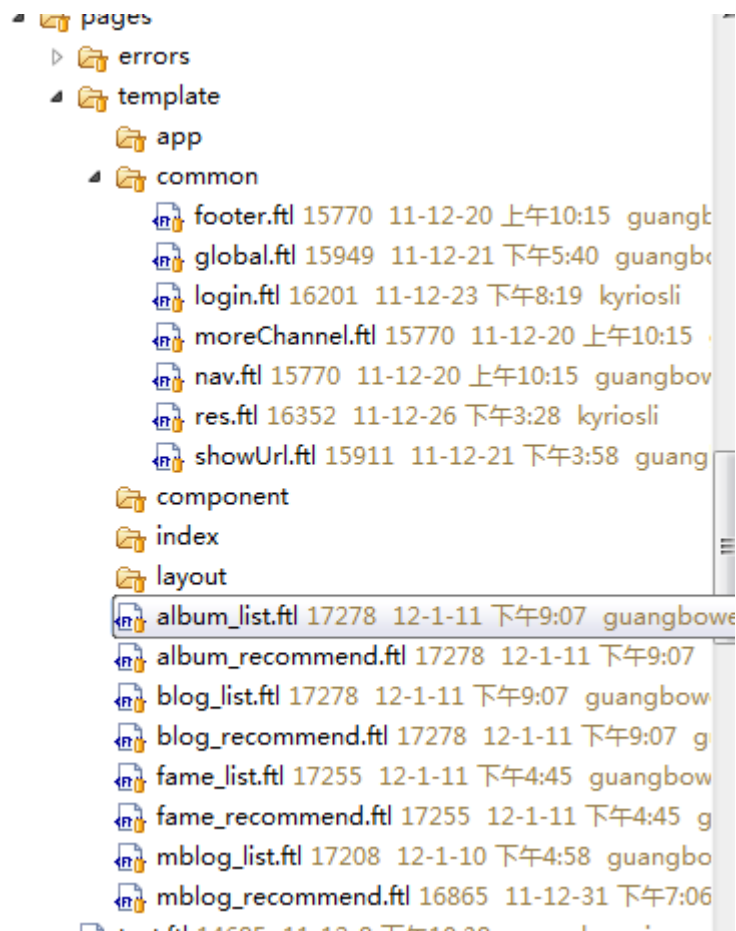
pages
errors
template
app
common
footer.ftl 15770 11-12-20 上午10:15 guangb
global.ftl 15949 11-12-21 下午5:40 guangbo
login.ftl 16201 11-12-23 下午8:19 kyriosli
moreChannel.ftl 15770 11-12-20 上午10:15
nav.ftl 15770 11-12-20 上午10:15 guangbov
res.ftl 16352 11-12-26 下午3:28 kyriosli
showUrl.ftl 15911 11-12-21 下午3:58 guang
component
index
layout
album_list.ftl 17278 12-1-11 下午9:07 guangbowe
album_recommend.ftl 17278 12-1-11 下午9:07
blog_list.ftl 17278 12-1-11 下午9:07 guangbow
blog_recommend.ftl 17278 12-1-11 下午9:07 g
fame_list.ftl 17255 12-1-11 下午4:45 guangbow
fame_recommend.ftl 17255 12-1-11 下午4:45 g
mblog_list.ftl 17208 12-1-10 下午4:58 guangbo
mblog_recommend.ftl 16865 11-12-31 下午7:06
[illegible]